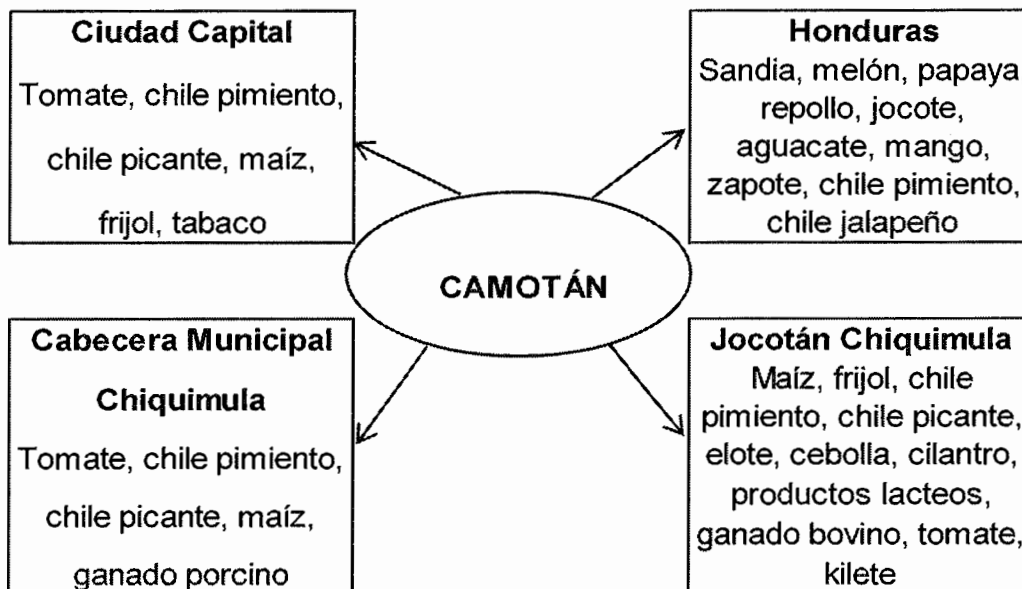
Ciudad Capital
Tomate, chile pimiento, chile picante, maíz, frijol, tabaco

Honduras
Sandia, melón, papaya repollo, jocote, aguacate, mango, zapote, chile pimiento, chile jalapeño

CAMOTÁN

Cabecera Municipal Chiquimula
Tomate, chile pimiento, chile picante, maíz, ganado porcino

Jocotán Chiquimula
Maíz, frijol, chile pimiento, chile picante, elote, cebolla, cilantro, productos lacteos, ganado bovino, tomate, kilete